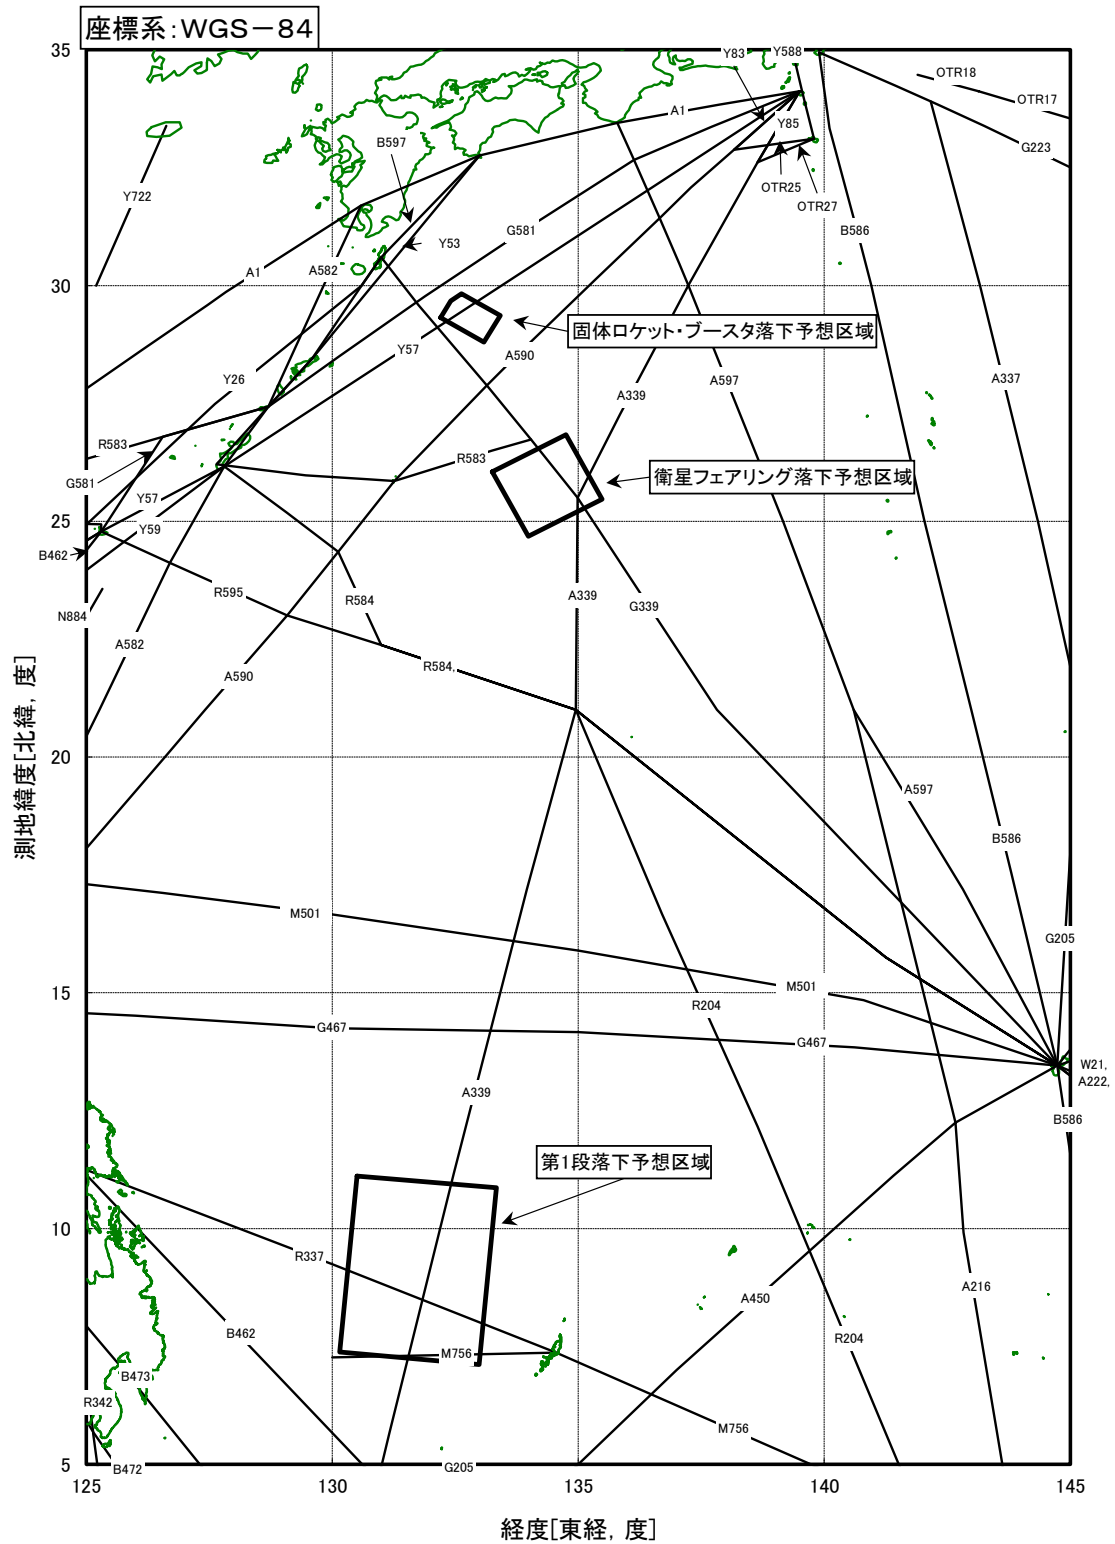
座標系:WGS－84

35
30
25
20
15
10
5

125
130
135
140
145

測地緯度[北緯, 度]
経度[東経, 度]

Y83
Y588
OTR18
OTR17
A1
Y85
G223
B597
OTR25
OTR27
Y722
B586
Y53
G581
A1
A582
固体ロケット・ブースタ落下予想区域
Y57
A590
Y26
A597
A337
A339
R583
衛星フェアリング落下予想区域
R583
G581
Y57
Y59
B462
R595
R584
A339
G339
N884
A582
R584
A590
A597
B586
M501
G205
M501
R204
G467
G467
W21,
A222,
A339
B586
第1段落下予想区域
R337
A450
A216
B462
M756
R204
B473
R342
M756
B472
G205